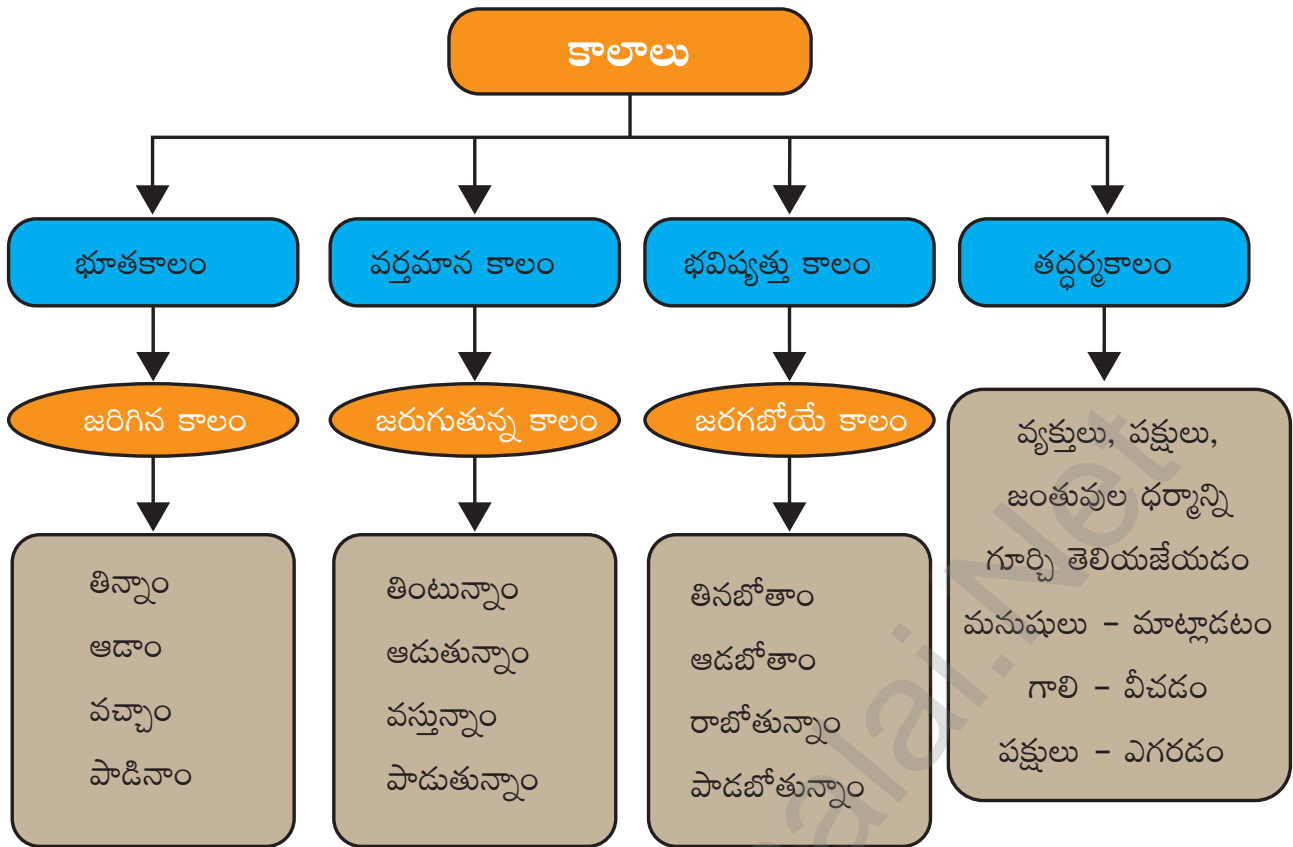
కాలాలు

భూతకాలం
జరిగిన కాలం
తిన్నాం
ఆడాం
వచ్చాం
పాడినాం

వర్తమాన కాలం
జరుగుతున్న కాలం
తింటున్నాం
ఆడుతున్నాం
వస్తున్నాం
పాడుతున్నాం

భవిష్యత్తు కాలం
జరగబోయే కాలం
తినబోతాం
ఆడబోతాం
రాబోతున్నాం
పాడబోతున్నాం

తద్ధర్మకాలం
వ్యక్తులు, పక్షులు, జంతువుల ధర్మాన్ని గూర్చి తెలియజేయడం
మనుషులు – మాట్లాడటం
గాలి – వీచడం
పక్షులు – ఎగరడం

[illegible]ai.Net